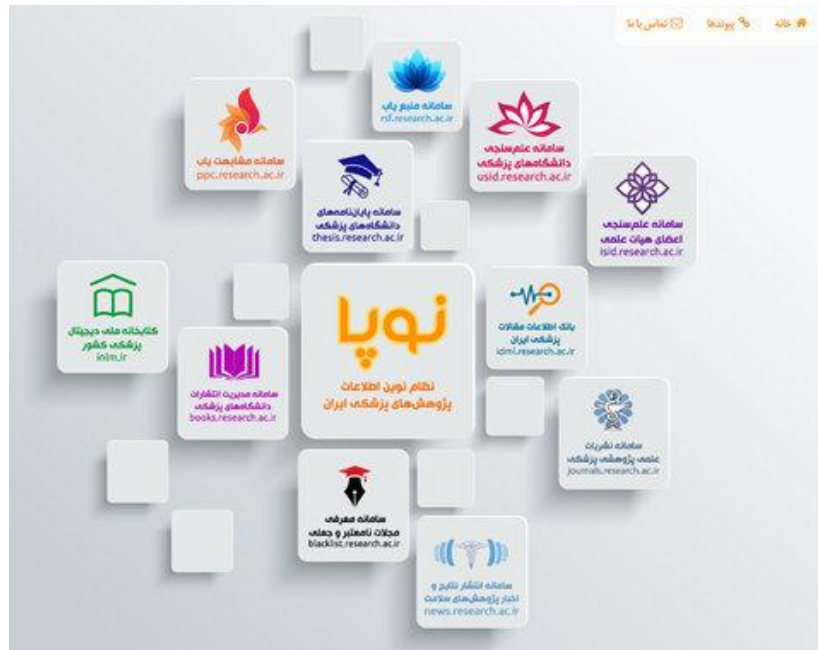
خانه پیوندها تماس با ما

سامانه منبع یاب
rsf.research.ac.ir

سامانه مشابهت یاب
ppc.research.ac.ir

سامانه علم‌سنجی دانشگاه‌های پزشکی
usid.research.ac.ir

سامانه پایان‌نامه‌های دانشگاه‌های پزشکی
thesis.research.ac.ir

سامانه علم‌سنجی اعضای هیات علمی
isid.research.ac.ir

کتابخانه ملی دیجیتال پزشکی کشور
inlm.ir

نوپا
نظام نوین اطلاعات پژوهش‌های پزشکی ایران

بانک اطلاعات مقالات پزشکی ایران
idml.research.ac.ir

سامانه مدیریت انتشارات دانشگاه‌های پزشکی
books.research.ac.ir

سامانه نشریات علمی پژوهشی پزشکی
journals.research.ac.ir

سامانه معرفی مجلات نامعتبر و جعلی
blacklist.research.ac.ir

سامانه انتشار نتایج و اخبار پژوهش‌های سلامت
news.research.ac.ir